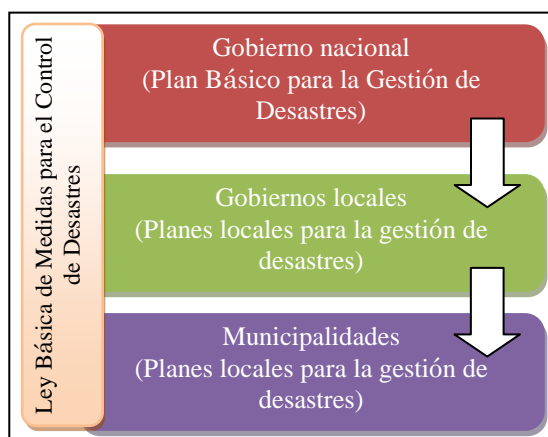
Ley Básica de Medidas para el Control de Desastres

Gobierno nacional
(Plan Básico para la Gestión de Desastres)

Gobiernos locales
(Planes locales para la gestión de desastres)

Municipalidades
(Planes locales para la gestión de desastres)